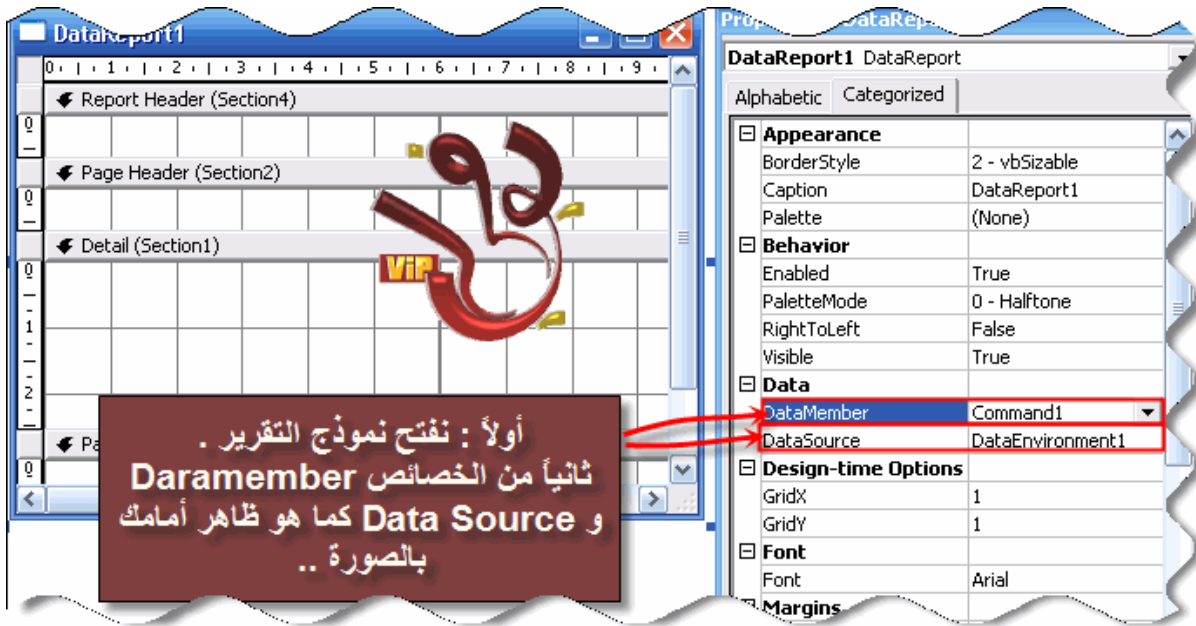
DataReport1

0 1 2 3 4 5 6 7 8 9

Report Header (Section4)

Page Header (Section2)

Detail (Section1)

Pa

VIP

Properties - DataReport1

DataReport1 DataReport

Alphabetic | Categorized

| | |
|---|---|
| Appearance | |
| BorderStyle | 2 - vbSizable |
| Caption | DataReport1 |
| Palette | (None) |
| Behavior | |
| Enabled | True |
| PaletteMode | 0 - Halftone |
| RightToLeft | False |
| Visible | True |
| Data | |
| DataMember | Command1 |
| DataSource | DataEnvironment1 |
| Design-time Options | |
| GridX | 1 |
| GridY | 1 |
| Font | |
| Font | Arial |
| Margins | |

أولاً : نفتح نموذج التقرير .
ثانياً من الخصائص Daramember
و Data Source كما هو ظاهر أمامك
بالصورة ..